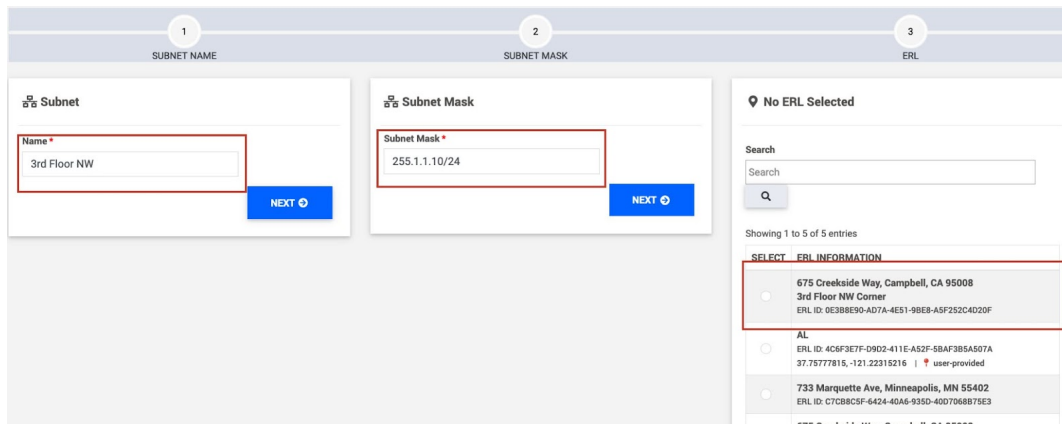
1
SUBNET NAME

2
SUBNET MASK

3
ERL

Subnet

Name *
3rd Floor NW

NEXT

Subnet Mask

Subnet Mask *
255.1.1.10/24

NEXT

No ERL Selected

Search
Search

Showing 1 to 5 of 5 entries

| SELECT | ERL INFORMATION |
|---|---|
| | 675 Creekside Way, Campbell, CA 95008 3rd Floor NW Corner ERL ID: 0E3B8E90-AD7A-4E51-9BE8-A5F252C4D20F |
| | AL ERL ID: 4C6F3E7F-D9D2-411E-A52F-5BAF3B5A507A 37.75777815, -121.22315216 \| user-provided |
| | 733 Marquette Ave, Minneapolis, MN 55402 ERL ID: C7CB8C5F-6424-40A6-935D-40D7068B75E3 |
| | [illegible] |